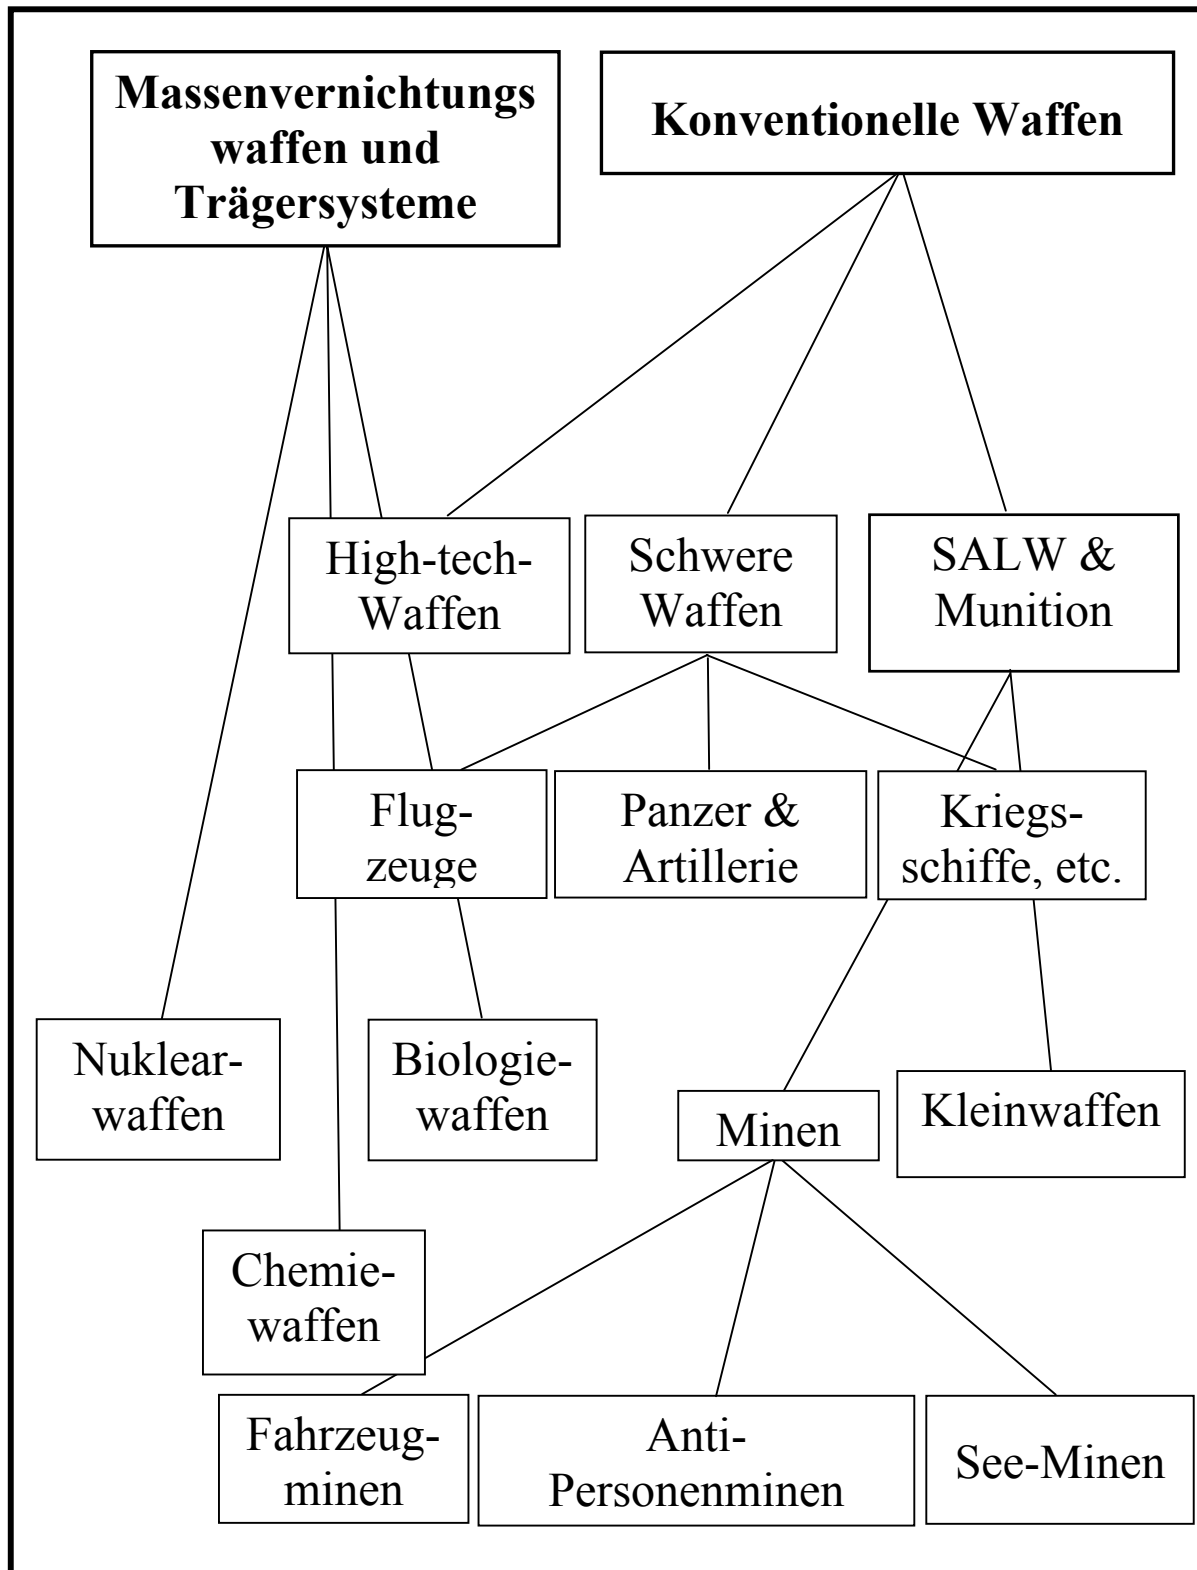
Massenvernichtungs waffen und Trägersysteme

Konventionelle Waffen

High-tech-Waffen

Schwere Waffen

SALW & Munition

Flugzeuge

Panzer & Artillerie

Kriegsschiffe, etc.

Nuklearwaffen

Biologiewaffen

Minen

Kleinwaffen

Chemiewaffen

Fahrzeugminen

Anti-Personenminen

See-Minen